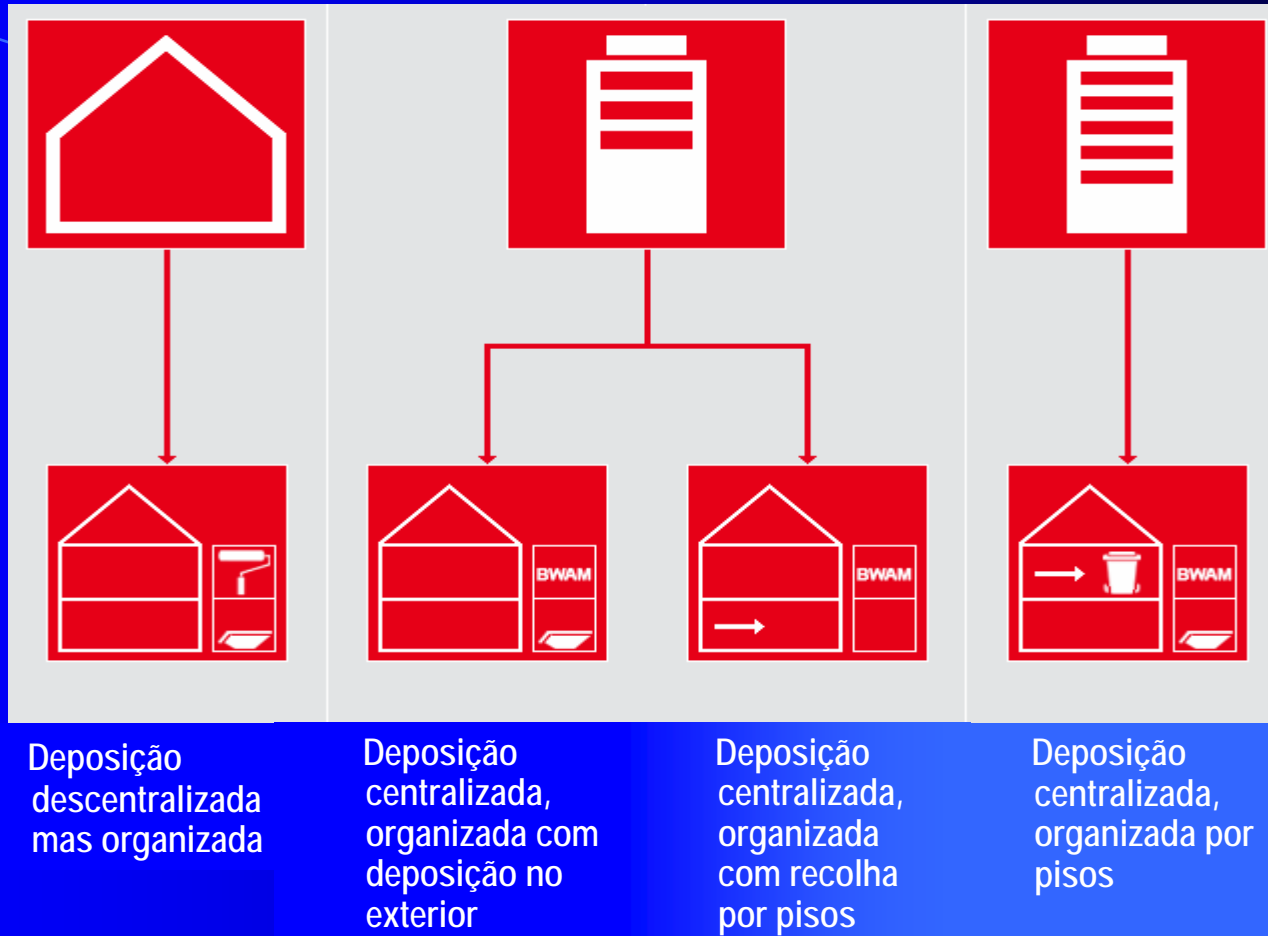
BWAM

BWAM

BWAM

Deposição descentralizada mas organizada

Deposição centralizada, organizada com deposição no exterior

Deposição centralizada, organizada com recolha por pisos

Deposição centralizada, organizada por pisos